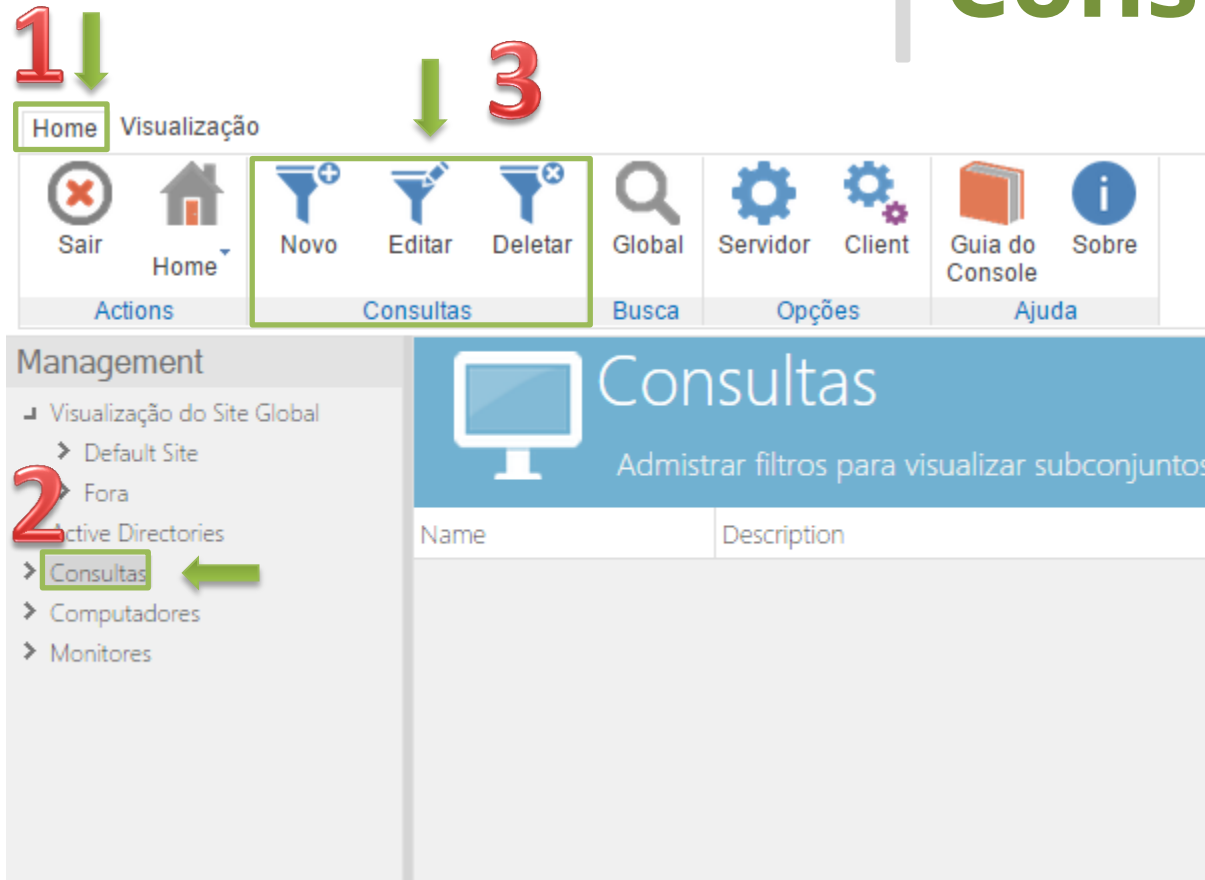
1

Cons

3

Home Visualização

Sair

Home

Novo

Editar

Deletar

Global

Servidor

Client

Guia do Console

Sobre

Actions

Consultas

Busca

Opções

Ajuda

Management

Visualização do Site Global

Default Site

Fora

2

Active Directories

Consultas

Computadores

Monitores

Consultas

Admistrar filtros para visualizar subconjuntos

| Name | Description |
|---|---|